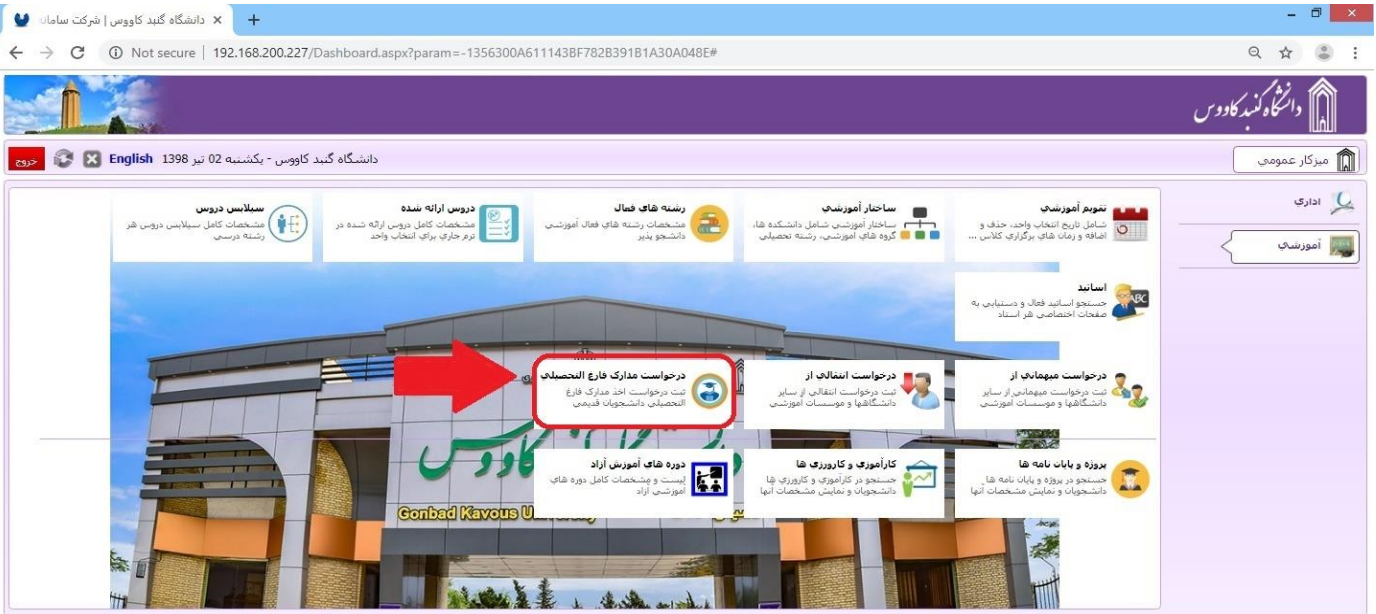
دانشگاه گنبد کاووس | شرکت سامان ×

Not secure | 192.168.200.227/Dashboard.aspx?param=-1356300A611143BF782B391B1A30A048E#

دانشگاه گنبد کاووس

میزکار عمومی

دانشگاه گنبد کاووس - یکشنبه 02 تیر 1398 English خروج

اداری

آموزشی

تقویم آموزشی
شامل تاریخ انتخاب واحد، حذف و اضافه و زمان های برگزاری کلاس ...

ساختار آموزشی
ساختار آموزشی شامل دانشکده ها، گروه های آموزشی، رشته تحصیلی

رشته های فعال
مشخصات رشته های فعال آموزشی دانشجو پذیر

دروس ارائه شده
مشخصات کامل دروس ارائه شده در ترم جاری برای انتخاب واحد

سیلابس دروس
مشخصات کامل سیلابس دروس هر رشته درسی

اساتید
جستجو اساتید فعال و دستیابی به صفحات اختصاصی هر استاد

درخواست میهمانی از
ثبت درخواست میهمانی از سایر دانشگاهها و موسسات آموزشی

درخواست انتقالی از
ثبت درخواست انتقالی از سایر دانشگاهها و موسسات آموزشی

درخواست مدارک فارغ التحصیلی
ثبت درخواست اخذ مدارک فارغ التحصیلی دانشجویان قدیمی

پروژه و پایان نامه ها
جستجو در پروژه و پایان نامه ها دانشجویان و نمایش مشخصات آنها

کارآموزی و کارورزی ها
جستجو در کارآموزی و کارورزی ها دانشجویان و نمایش مشخصات آنها

دوره های آموزش آزاد
لیست و مشخصات کامل دوره های آموزشی آزاد

Gonbad Kavous U